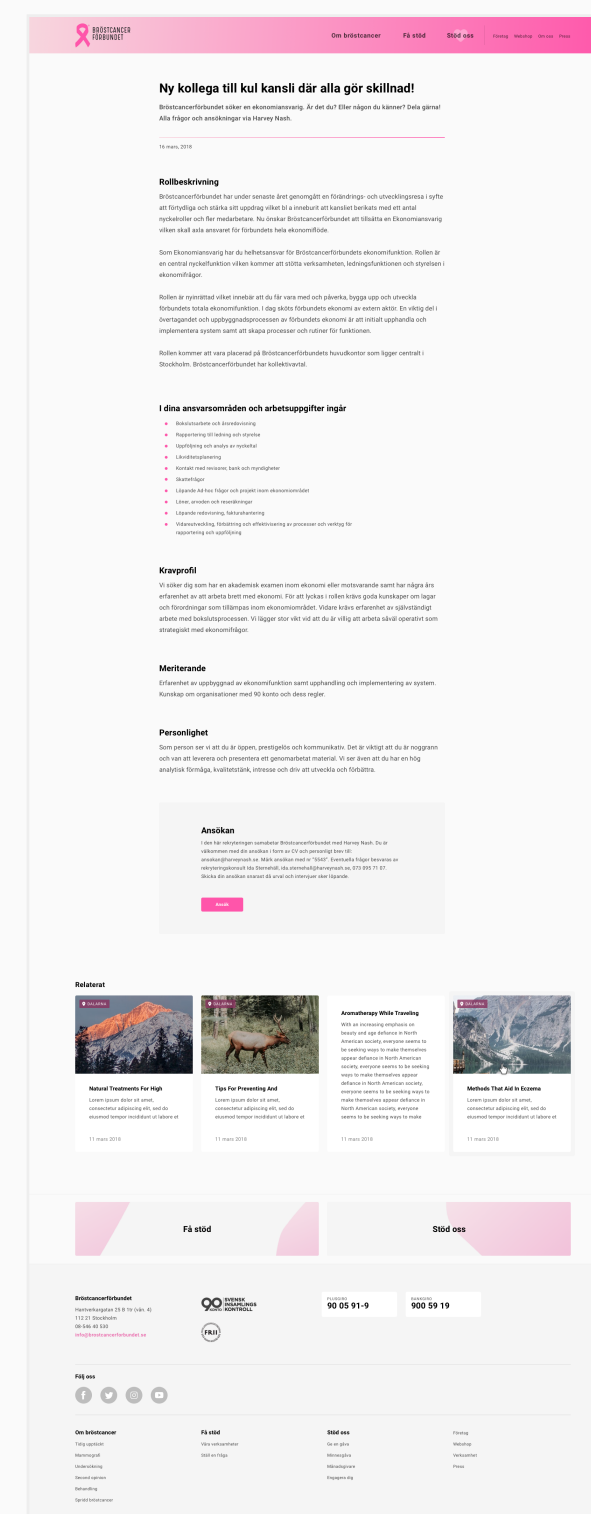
BRÖSTCANCER FÖRBUNDET

Om bröstcancer Få stöd Stöd oss | Företag Webshop Om oss Press

Ny kollega till kul kansli där alla gör skillnad!

Bröstcancerförbundet söker en ekonomiansvarig. Är det du? Eller någon du känner? Dela gärna! Alla frågor och ansökningar via Harvey Nash.

16 mars, 2018

Rollbeskrivning

Bröstcancerförbundet har under senaste året genomgått en förändrings- och utvecklingsresa i syfte att förtydliga och stärka sitt uppdrag vilket bl a inneburit att kansliet berikats med ett antal nyckelroller och fler medarbetare. Nu önskar Bröstcancerförbundet att tillsätta en Ekonomiansvarig vilken skall axla ansvaret för förbundets hela ekonomiflöde.

Som Ekonomiansvarig har du helhetsansvar för Bröstcancerförbundets ekonomifunktion. Rollen är en central nyckelfunktion vilken kommer att stötta verksamheten, ledningsfunktionen och styrelsen i ekonomifrågor.

Rollen är nyinrättad vilket innebär att du får vara med och påverka, bygga upp och utveckla förbundets totala ekonomifunktion. I dag sköts förbundets ekonomi av extern aktör. En viktig del i övertagandet och uppbyggnadsprocessen av förbundets ekonomi är att initialt upphandla och implementera system samt att skapa processer och rutiner för funktionen.

Rollen kommer att vara placerad på Bröstcancerförbundets huvudkontor som ligger centralt i Stockholm. Bröstcancerförbundet har kollektivavtal.

I dina ansvarsområden och arbetsuppgifter ingår

Bokslutsarbete och årsredovisning
Rapportering till ledning och styrelse
Uppföljning och analys av nyckeltal
Likviditetsplanering
Kontakt med revisorer, bank och myndigheter
Skattefrågor
Löpande Ad-hoc frågor och projekt inom ekonomiområdet
Löner, arvoden och reseräkningar
Löpande redovisning, fakturahantering
Vidareutveckling, förbättring och effektivisering av processer och verktyg för rapportering och uppföljning

Kravprofil

Vi söker dig som har en akademisk examen inom ekonomi eller motsvarande samt har några års erfarenhet av att arbeta brett med ekonomi. För att lyckas i rollen krävs goda kunskaper om lagar och förordningar som tillämpas inom ekonomiområdet. Vidare krävs erfarenhet av självständigt arbete med bokslutsprocessen. Vi lägger stor vikt vid att du är villig att arbeta såväl operativt som strategiskt med ekonomifrågor.

Meriterande

Erfarenhet av uppbyggnad av ekonomifunktion samt upphandling och implementering av system. Kunskap om organisationer med 90 konto och dess regler.

Personlighet

Som person ser vi att du är öppen, prestigelös och kommunikativ. Det är viktigt att du är noggrann och van att leverera och presentera ett genomarbetat material. Vi ser även att du har en hög analytisk förmåga, kvalitetstänk, intresse och driv att utveckla och förbättra.

Ansökan

I den här rekryteringen samarbetar Bröstcancerförbundet med Harvey Nash. Du är välkommen med din ansökan i form av CV och personligt brev till: ansokan@harveynash.se. Märk ansökan med nr "5565". Eventuella frågor besvaras av rekryteringskonsult Ida Stenehäll, ida.stenehall@harveynash.se, 073 695 71 67. Skicka din ansökan snarast då urval och intervjuer sker löpande.

Ansök

Relaterat

DALARNA
Natural Treatments For High
Lorem ipsum dolor sit amet, consectetur adipiscing elit, sed do eiusmod tempor incididunt ut labore et
11 mars 2018

DALARNA
Tips For Preventing And
Lorem ipsum dolor sit amet, consectetur adipiscing elit, sed do eiusmod tempor incididunt ut labore et
11 mars 2018

Aromatherapy While Traveling
With an increasing emphasis on beauty and age defiance in North American society, everyone seems to be seeking ways to make themselves appear defiance in North American society, everyone seems to be seeking ways to make themselves appear defiance in North American society, everyone seems to be seeking ways to make themselves appear defiance in North American society, everyone seems to be seeking ways to make
11 mars 2018

DALARNA
Methods That Aid In Eczema
Lorem ipsum dolor sit amet, consectetur adipiscing elit, sed do eiusmod tempor incididunt ut labore et
11 mars 2018

Få stöd

Stöd oss

Bröstcancerförbundet
Hantverkargatan 25 B 1tr (vån. 4)
112 21 Stockholm
08-546 40 530
info@brostcancerforbundet.se

90 SVENSK INSAMLINGS KONTROLL

FRII

PLUSGIRO
90 05 91-9

BANKGIRO
900 59 19

Följ oss

Om bröstcancer
Tidig upptäckt
Mammografi
Undersökning
Second opinion
Behandling
Spridd bröstcancer

Få stöd
Våra verksamheter
Ställ en fråga

Stöd oss
Ge en gåva
Minnesgåva
Månadsgivare
Engagera dig

Företag
Webshop
Verksamhet
Press